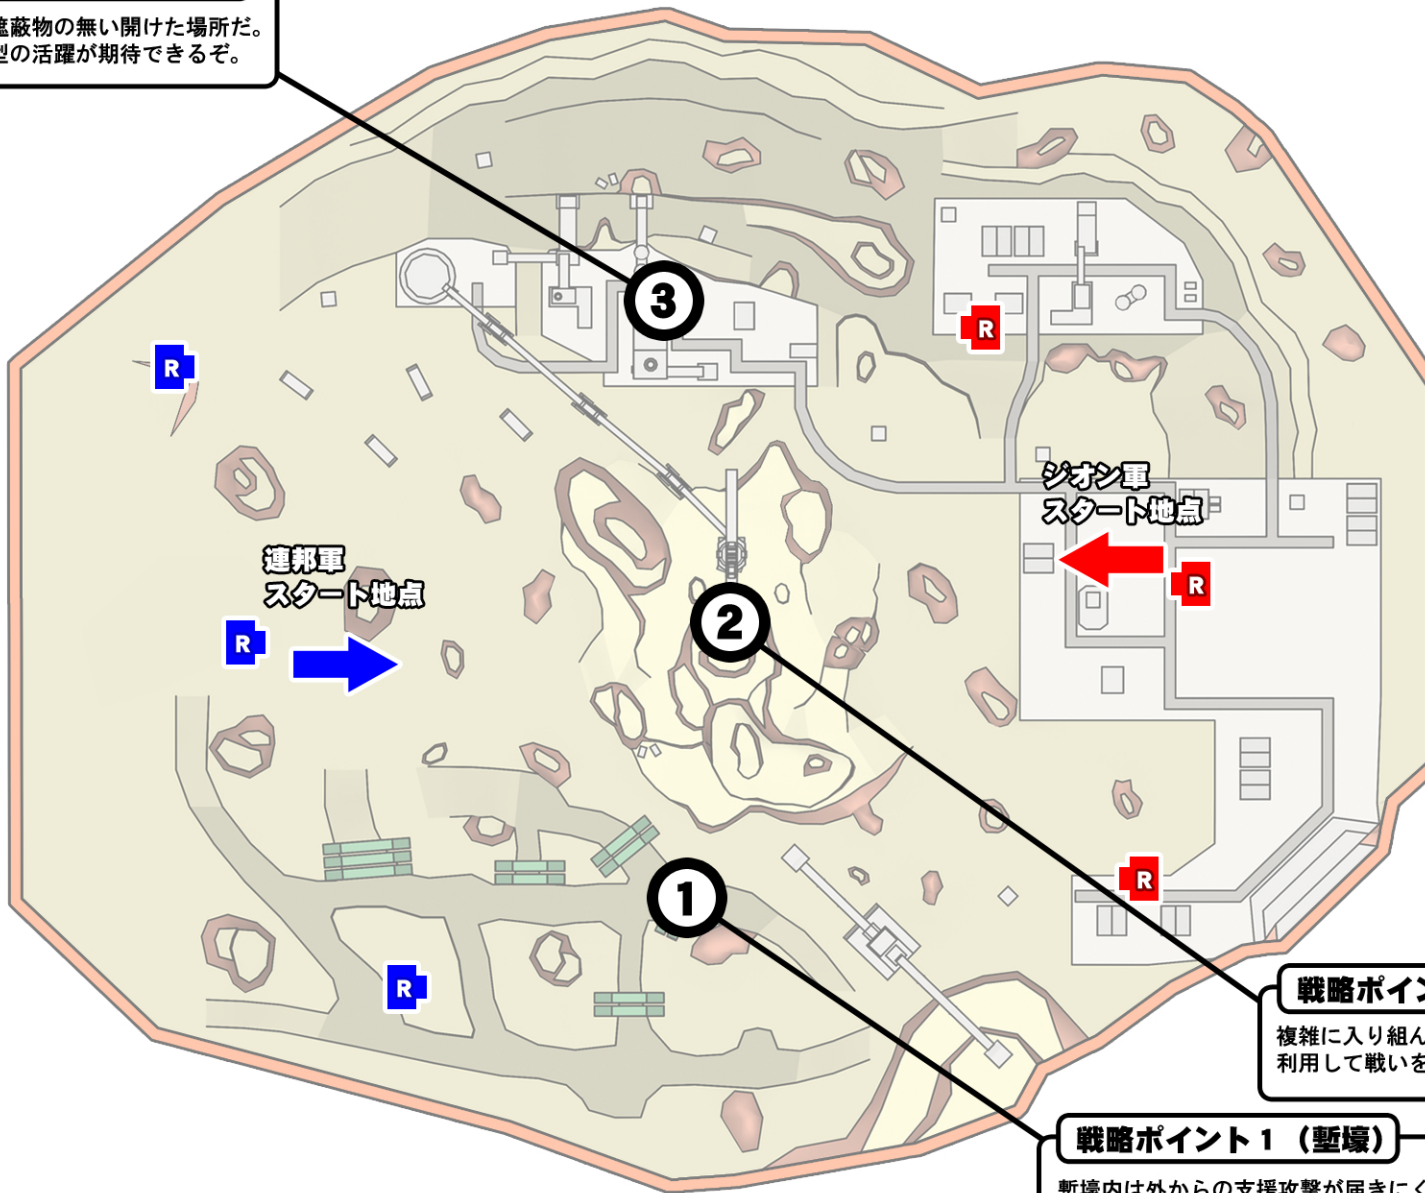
遮蔽物の無い開けた場所だ。
型の活躍が期待できるぞ。

3

R

R

R

ジオン軍
スタート地点

連邦軍
スタート地点

R

R

2

R

1

R

戦略ポイン

複雑に入り組ん
利用して戦いを

戦略ポイント１（塹壕）

塹壕内は外からの支援攻撃が届きにく